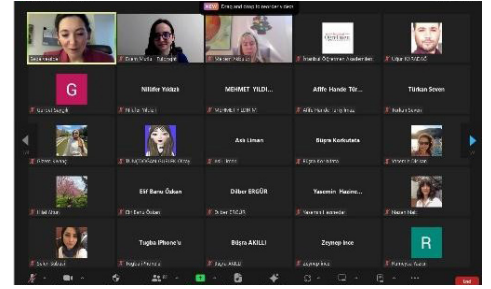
NEW Drag and drop to reorder video

G

Nilüfer Yıldız

MEHMET YILDI...

Afife Hande Tür...

Türkan Seven

Aslı Liman

Büşra Korkutata

Elif Banu Özkan

Dilber ERGÜR

Yasemin Hazine...

Tuğba iPhone'u

Büşra AKILLI

Zeynep İnce

R

Nilüfer Yıldız

Dilber ERGÜR

Büşra AKILLI

Zeynep İnce